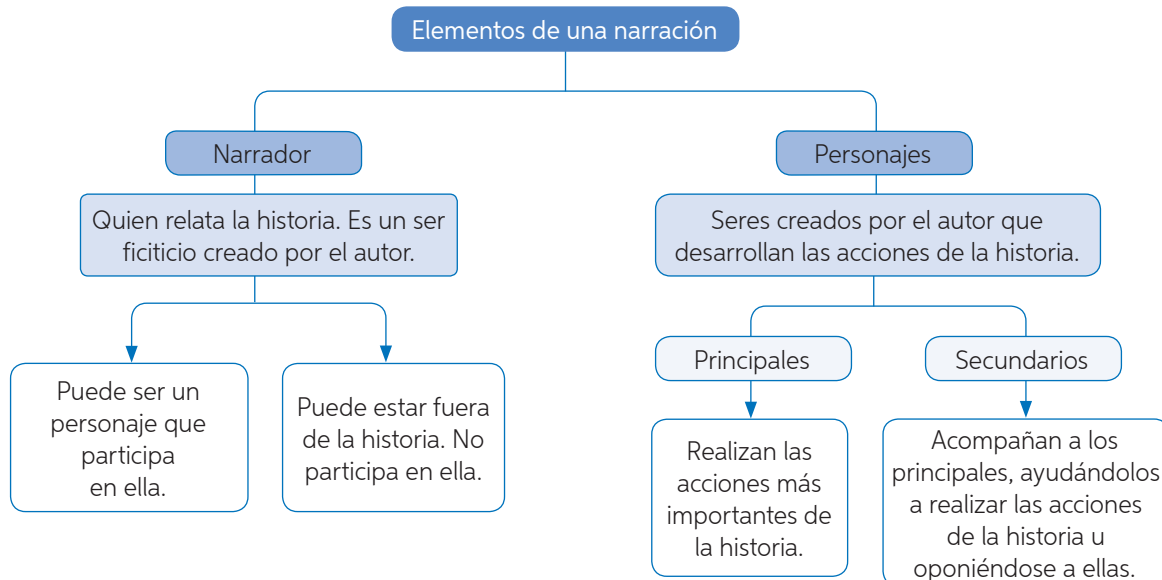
Elementos de una narración

Narrador

Quien relata la historia. Es un ser ficiticio creado por el autor.

Puede ser un personaje que participa en ella.

Puede estar fuera de la historia. No participa en ella.

Personajes

Seres creados por el autor que desarrollan las acciones de la historia.

Principales

Realizan las acciones más importantes de la historia.

Secundarios

Acompañan a los principales, ayudándolos a realizar las acciones de la historia u oponiéndose a ellas.